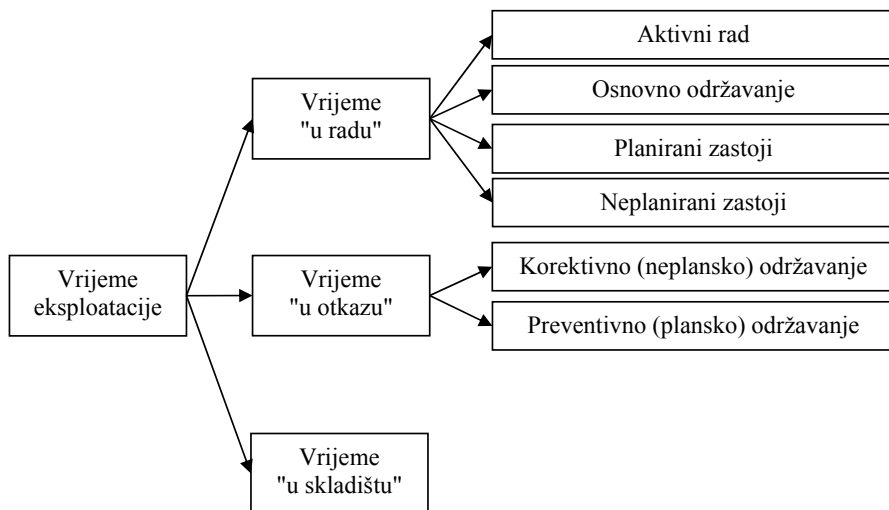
Vrijeme eksploatacije

Vrijeme "u radu"

Aktivni rad

Osnovno održavanje

Planirani zastoji

Neplanirani zastoji

Vrijeme "u otkazu"

Korektivno (neplansko) održavanje

Preventivno (plansko) održavanje

Vrijeme "u skladištu"